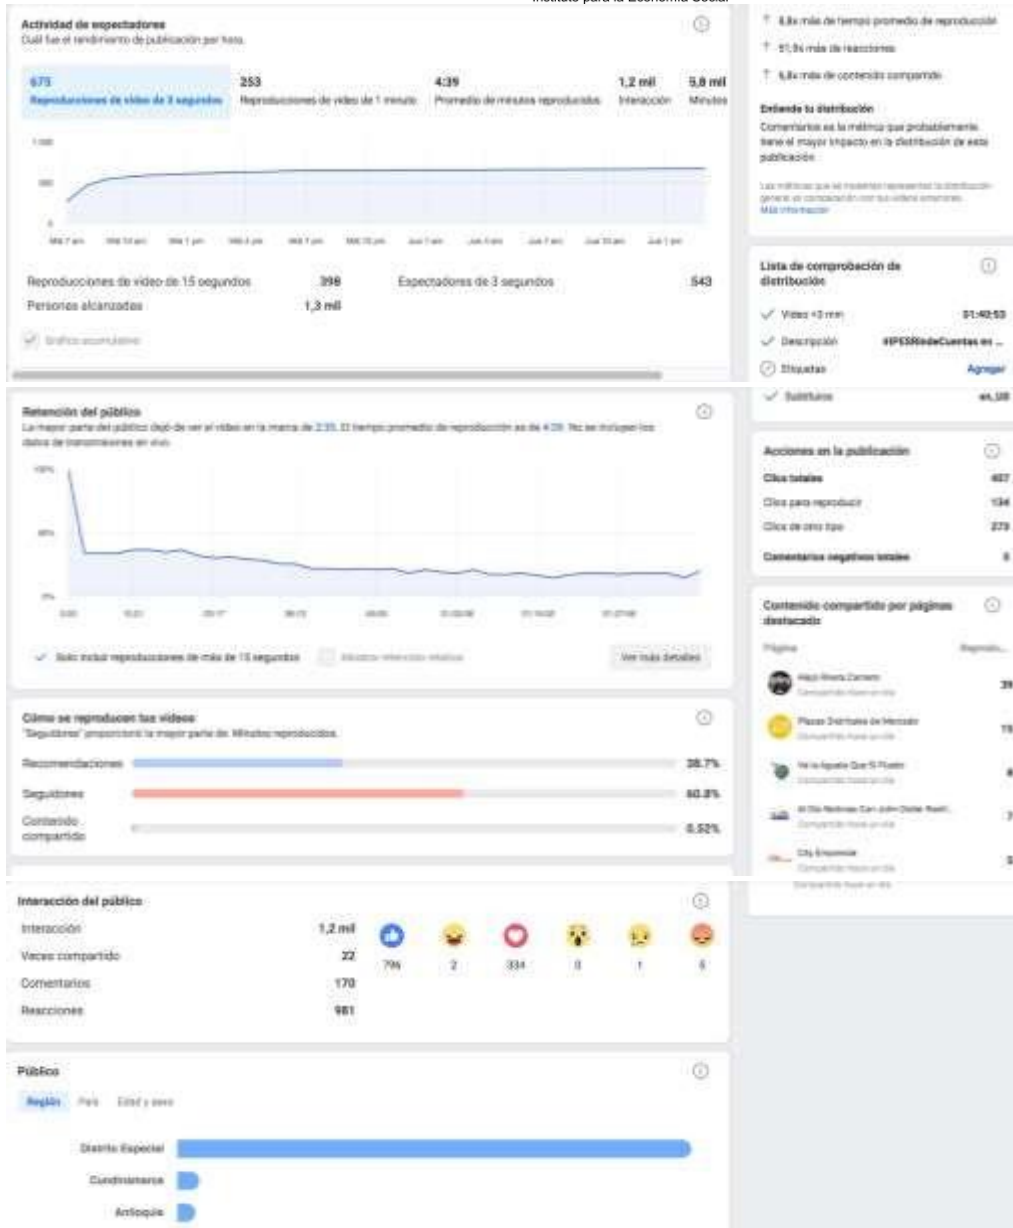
Instituto para la Economía Social

Actividad de espectadores
Cuál fue el rendimiento de publicación por hora.

675
Reproducciones de video de 3 segundos

253
Reproducciones de video de 1 minuto

4:39
Promedio de minutos reproducidos

1,2 mil
Interacción

5,8 mil
Minutos

1.000
500
0

Reproducciones de video de 15 segundos 398
Personas alcanzadas 1,3 mil
Espectadores de 3 segundos 543

Gráfico acumulativo

↑ 6,8x más de tiempo promedio de reproducción
↑ 51,5x más de reacciones
↑ 6,8x más de contenido compartido

Entiende tu distribución
Comentarios es la métrica que probablemente tiene el mayor impacto en la distribución de esta publicación.

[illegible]
Más información

Lista de comprobación de distribución
Video +3 min 01:40:53
Descripción #IPESRindeCuentas en ...
Etiquetas Agregar
Subtítulos es_US

Retención del público
La mayor parte del público dejó de ver el video en la marca de 2:35. El tiempo promedio de reproducción es de 4:39. No se incluyen los datos de transmisiones en vivo.

100%
50%
0%

Solo incluir reproducciones de más de 15 segundos
Mostrar retención relativa
Ver más detalles

Acciones en la publicación
Clics totales 407
Clics para reproducir 134
Clics de otro tipo 273
Comentarios negativos totales 0

Contenido compartido por páginas destacado
Página
Reproduc...
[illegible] 39
Plazas Distritales de Mercado 15
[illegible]
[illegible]
City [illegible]

Cómo se reproducen tus videos
"Seguidores" proporcionó la mayor parte de: Minutos reproducidos.
Recomendaciones 38.7%
Seguidores 60.8%
Contenido compartido 0.52%

Interacción del público
Interacción 1,2 mil
Veces compartido 22
Comentarios 170
Reacciones 981
796 2 334 0 1 5

Público
Región País Edad y sexo
Distrito Especial
Cundinamarca
Antioquia